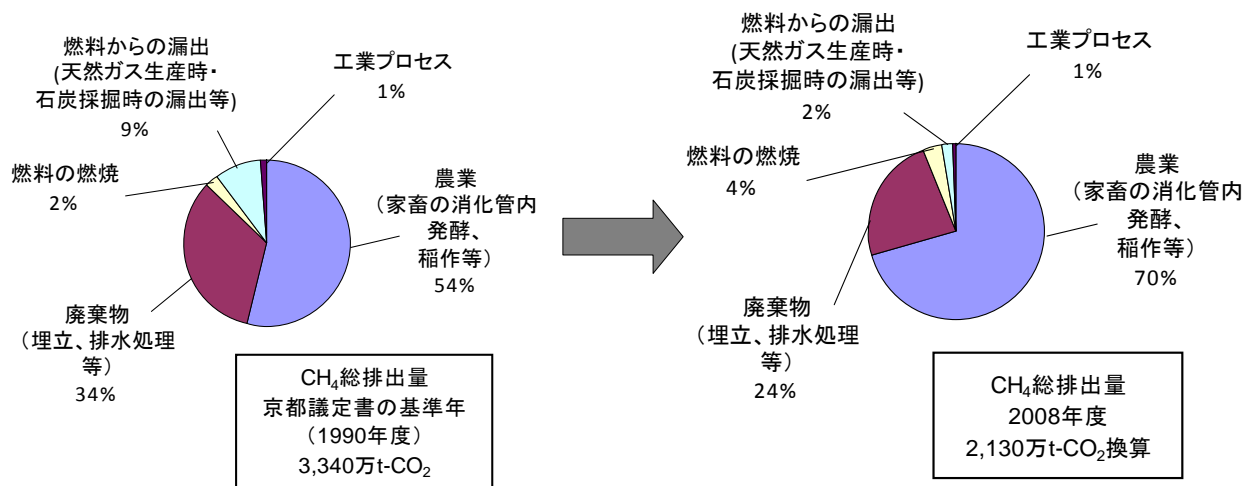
燃料からの漏出
(天然ガス生産時・
石炭採掘時の漏出等)
9%

工業プロセス
1%

燃料の燃焼
2%

農業
（家畜の消化管内
発酵、
稲作等）
54%

廃棄物
（埋立、排水処理
等）
34%

$CH_4$総排出量
京都議定書の基準年
（1990年度）
3,340万t-$CO_2$

燃料からの漏出
(天然ガス生産時・
石炭採掘時の漏出等)
2%

工業プロセス
1%

燃料の燃焼
4%

農業
（家畜の消化管内
発酵、
稲作等）
70%

廃棄物
（埋立、排水処理
等）
24%

$CH_4$総排出量
2008年度
2,130万t-$CO_2$換算